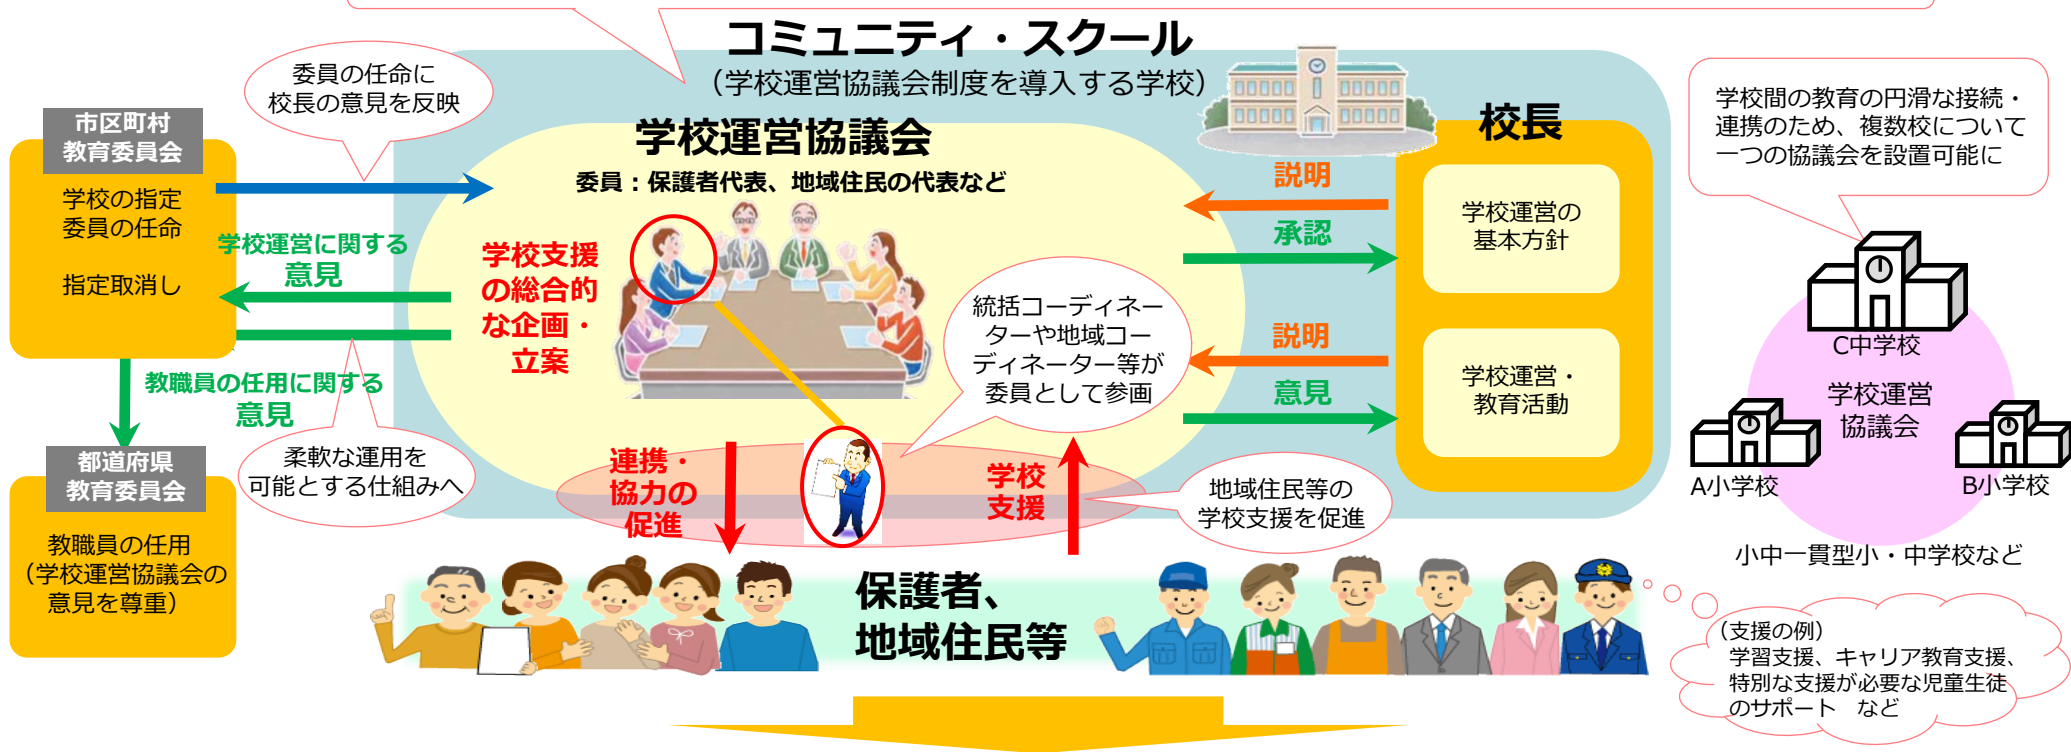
コミュニティ・スクール
（学校運営協議会制度を導入する学校）

委員の任命に
校長の意見を反映

市区町村
教育委員会

学校の指定
委員の任命

指定取消し

学校運営に関する
意見

教職員の任用に関する
意見

都道府県
教育委員会

教職員の任用
（学校運営協議会の
意見を尊重）

柔軟な運用を
可能とする仕組みへ

学校運営協議会
委員：保護者代表、地域住民の代表など

学校支援
の総合的
な企画・
立案

統括コーディネーターや地域コーディネーター等が
委員として参画

連携・
協力の
促進

学校
支援

地域住民等の
学校支援を促進

校長

説明
承認

学校運営の
基本方針

説明
意見

学校運営・
教育活動

保護者、
地域住民等

学校間の教育の円滑な接続・
連携のため、複数校について
一つの協議会を設置可能に

C中学校
学校運営
協議会
A小学校
B小学校

小中一貫型小・中学校など

（支援の例）
学習支援、キャリア教育支援、
特別な支援が必要な児童生徒
のサポート　など